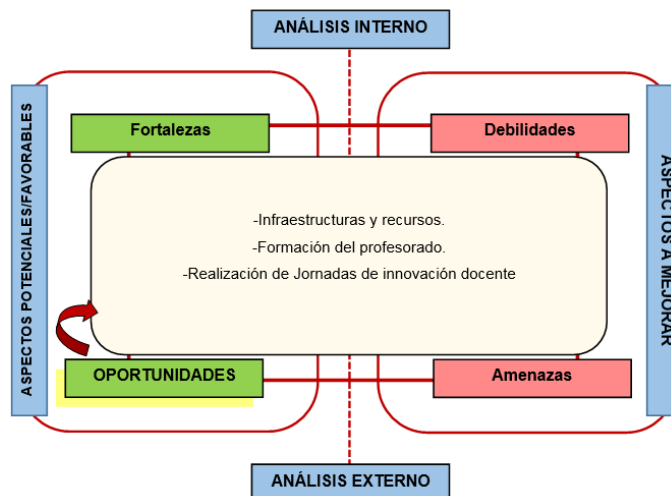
ANÁLISIS INTERNO

ASPECTOS POTENCIALES/FAVORABLES

Fortalezas

Debilidades

ASPECTOS A MEJORAR

-Infraestructuras y recursos.

-Formación del profesorado.

-Realización de Jornadas de innovación docente

OPORTUNIDADES

Amenazas

ANÁLISIS EXTERNO